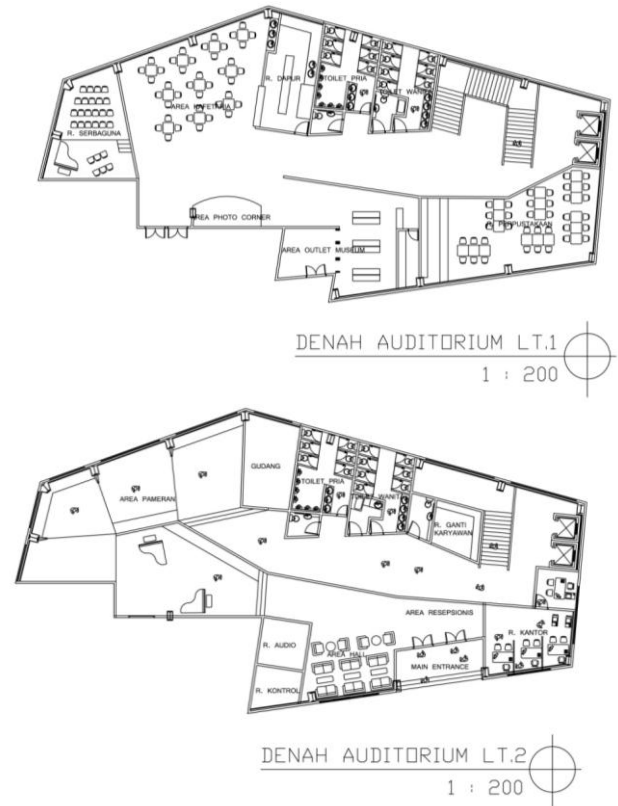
R. SERBAGUNA

AREA KAFETARIA

R. DAPUR

TOILET PRIA

TOILET WANITA

AREA PHOTO CORNER

AREA OUTLET MUSEUM

R. PERPUSTAKAAN

DENAH AUDITORIUM LT.1

1 : 200

AREA PAMERAN

GUDANG

TOILET PRIA

TOILET WANITA

R. GANTI KARYAWAN

AREA RESEPSIONIS

R. KANTOR

R. AUDIO

AREA HALL

MAIN ENTRANCE

R. KONTROL

DENAH AUDITORIUM LT.2

1 : 200